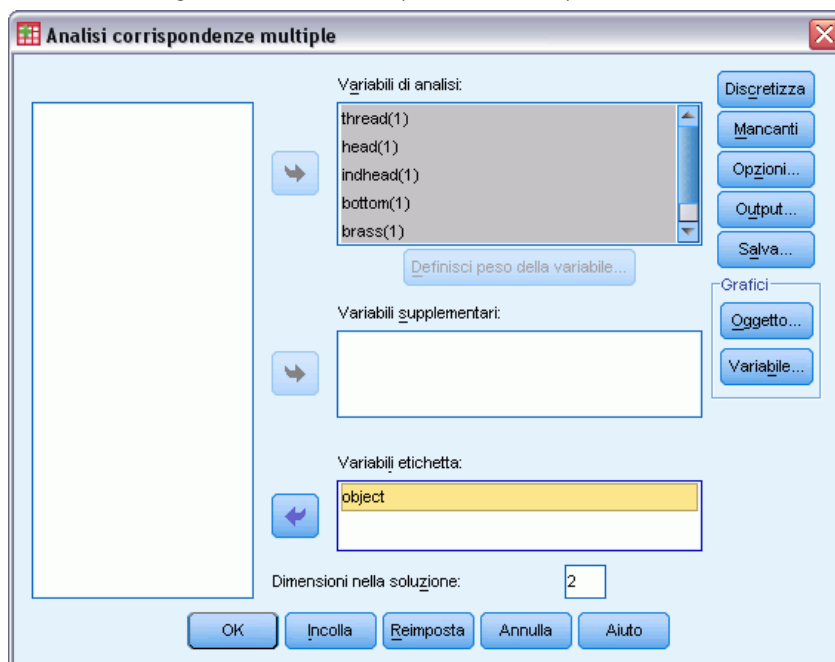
Analisi corrispondenze multiple

Variabili di analisi:
thread(1)
head(1)
indhead(1)
bottom(1)
brass(1)

Definisci peso della variabile...

Variabili supplementari:

Variabili etichetta:
object

Dimensioni nella soluzione: 2

Discretizza
Mancanti
Opzioni...
Output...
Salva...
Grafici
Oggetto...
Variabile...

OK
Incolla
Reimposta
Annulla
Aiuto